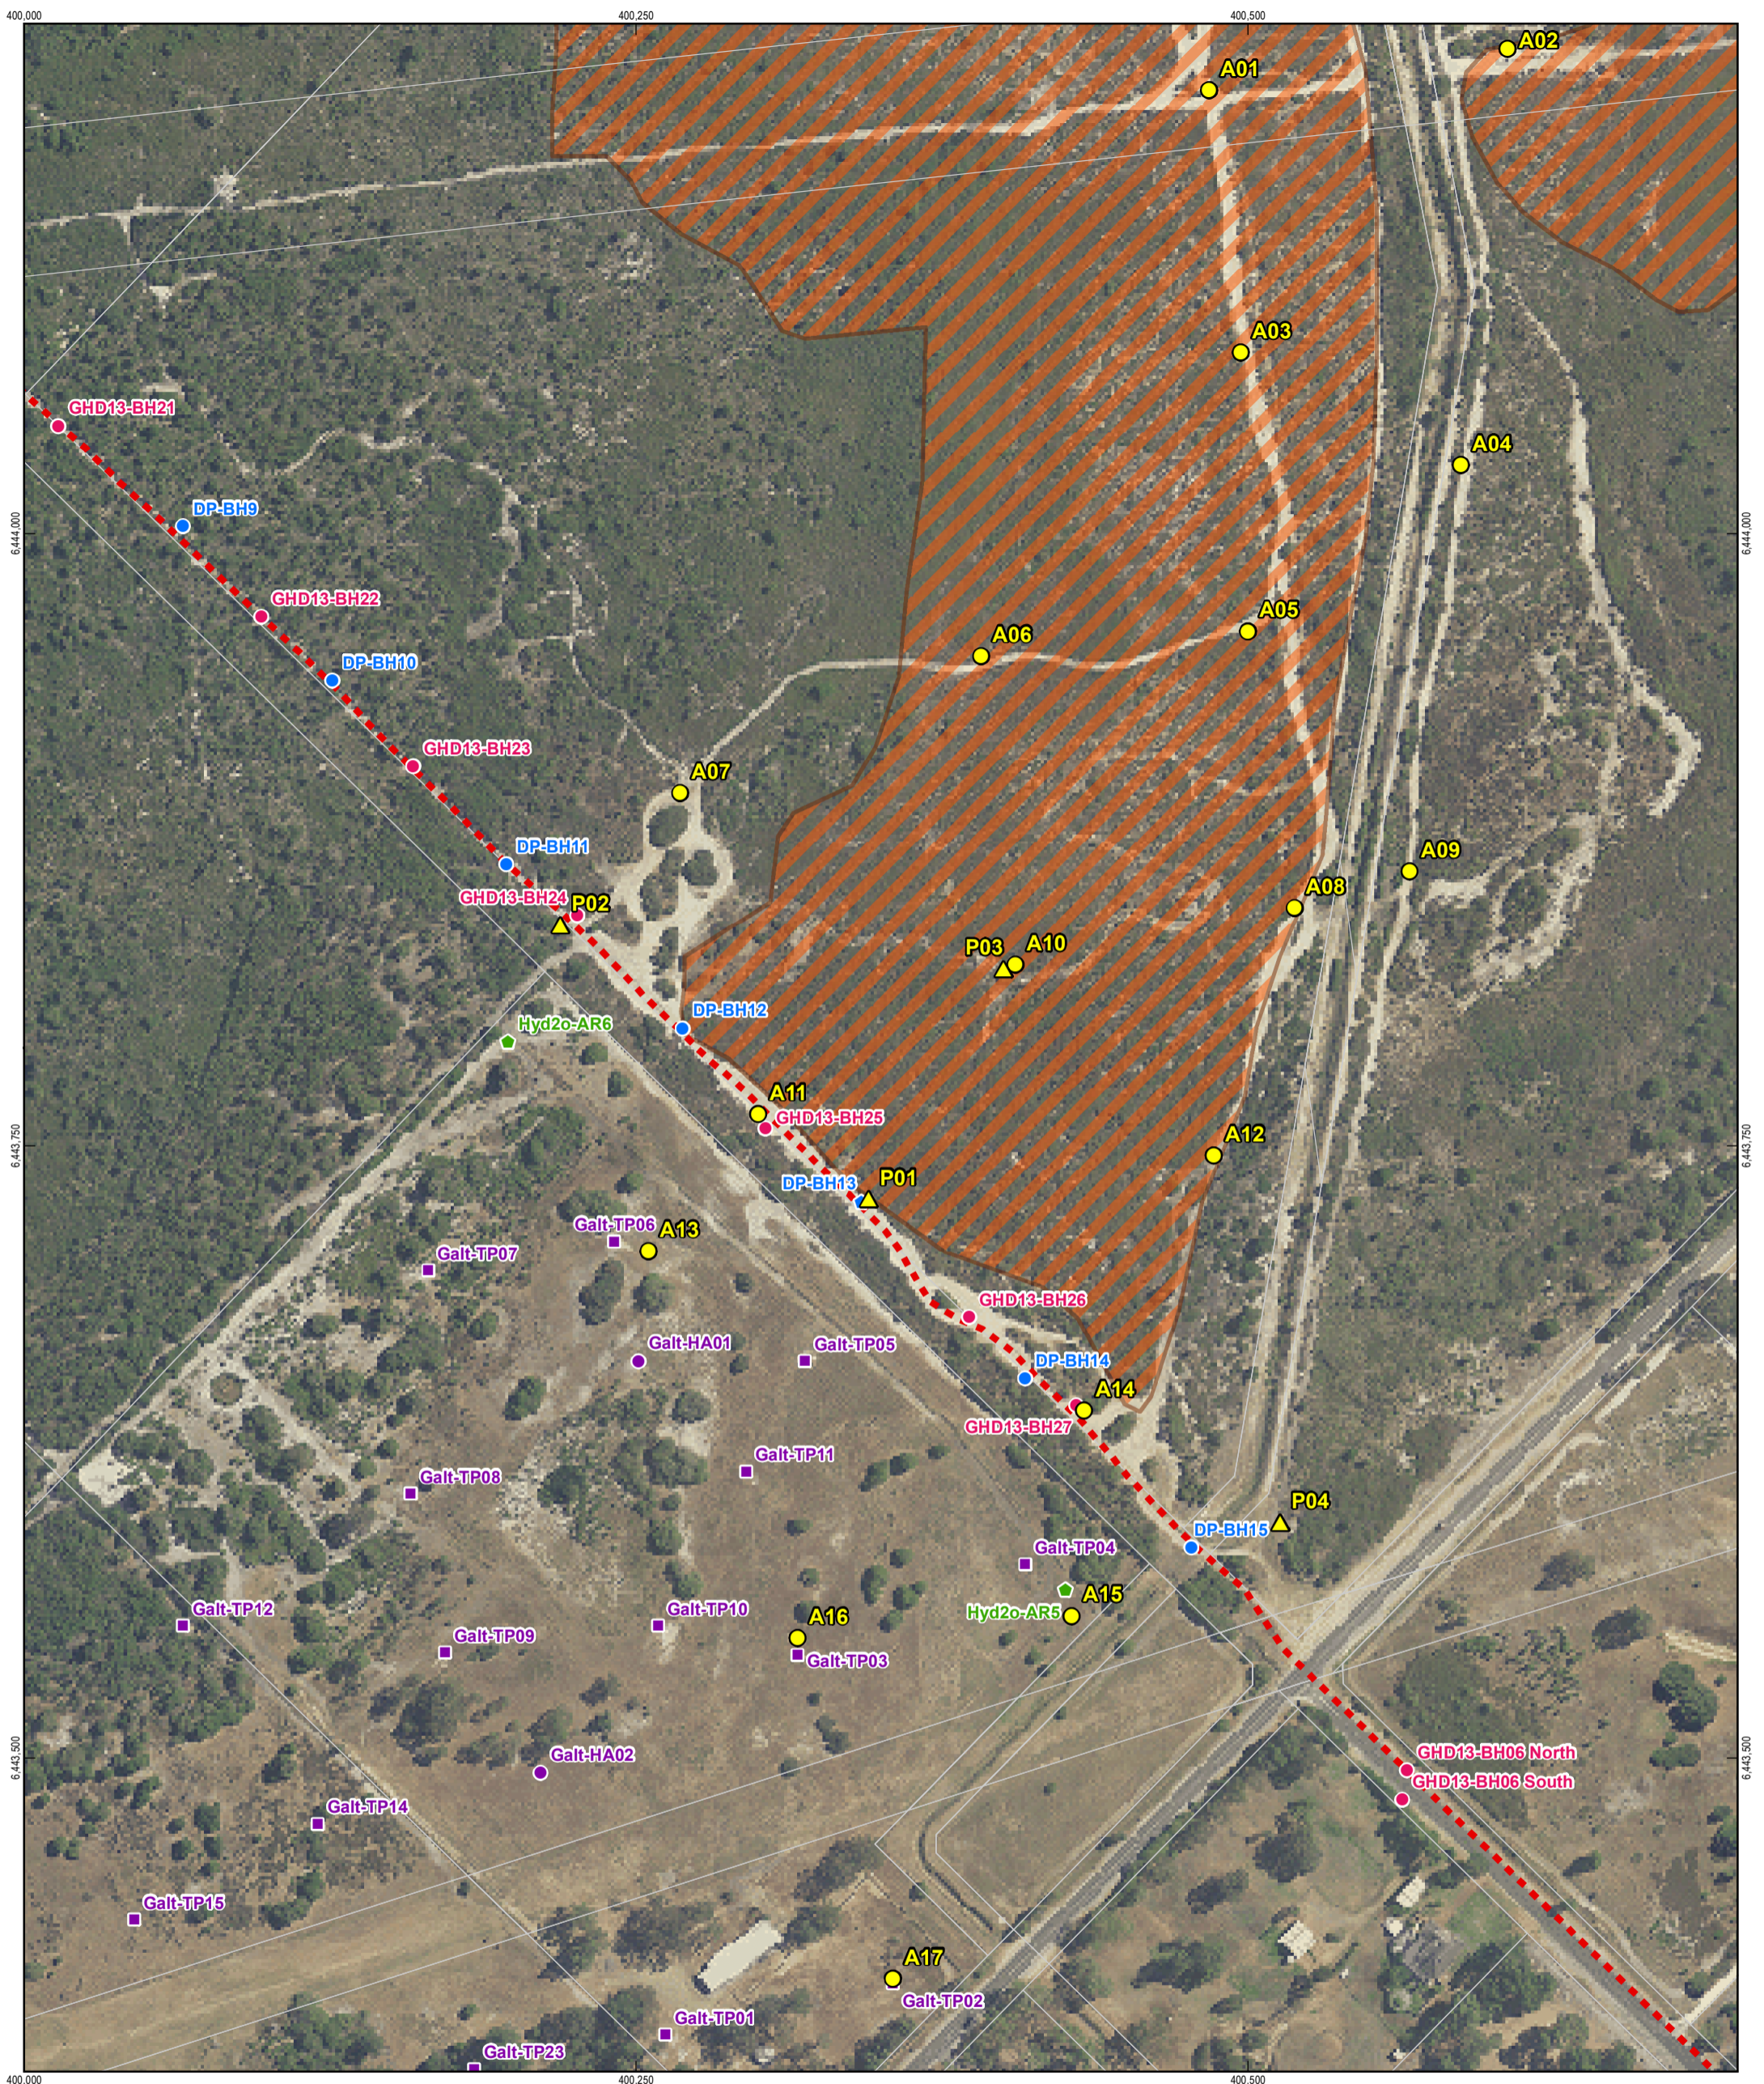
400,000
400,250
400,500

A01
A02
A03
A04
A05
A06
A07
A08
A09
A10
P03
GHD13-BH21
DP-BH9
GHD13-BH22
DP-BH10
GHD13-BH23
DP-BH11
GHD13-BH24
P02
DP-BH12
Hyd2o-AR6
A11
GHD13-BH25
A12
DP-BH13
P01
Galt-TP06
A13
Galt-TP07
GHD13-BH26
Galt-HA01
Galt-TP05
DP-BH14
A14
GHD13-BH27
Galt-TP11
Galt-TP08
P04
DP-BH15
Galt-TP04
A15
Hyd2o-AR5
Galt-TP12
Galt-TP10
A16
Galt-TP09
Galt-TP03
Galt-HA02
GHD13-BH06 North
GHD13-BH06 South
Galt-TP14
Galt-TP15
A17
Galt-TP02
Galt-TP01
Galt-TP23

6,444,000
6,443,750
6,443,500

400,000
400,250
400,500